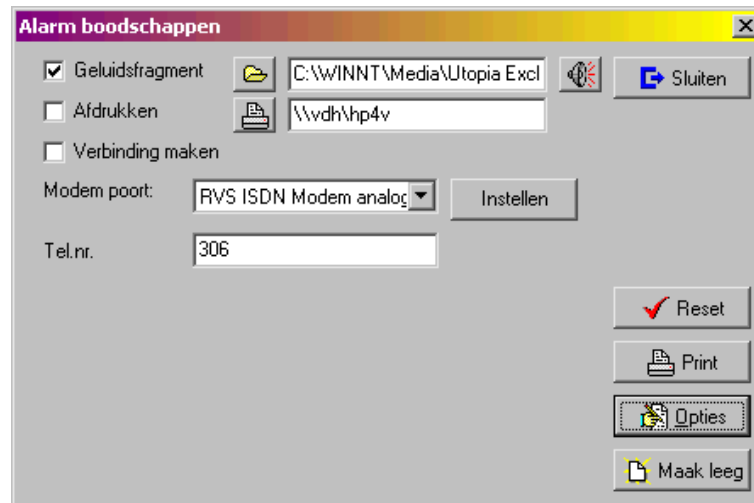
Alarm boodschappen

Geluidsfragment C:\WINNT\Media\Utopia Excl

Afdrukken \\vdh\hp4v

Verbinding maken

Modem poort: RVS ISDN Modem analog

Instellen

Tel.nr. 306

Sluiten

Reset

Print

Opties

Maak leeg